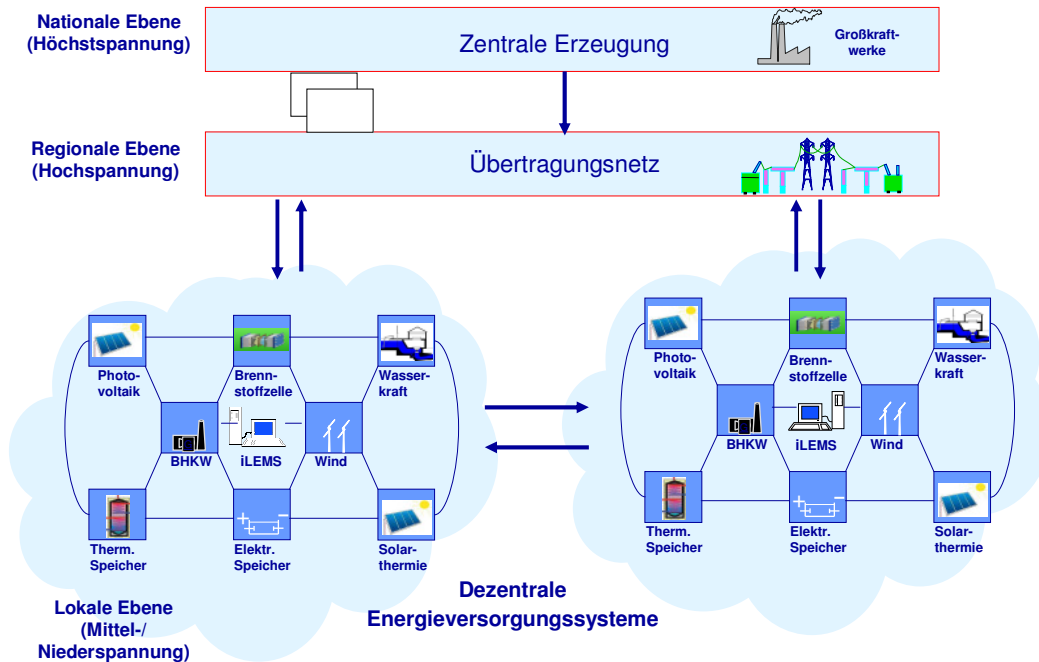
Nationale Ebene
(Höchstspannung)

Zentrale Erzeugung

Großkraftwerke

Regionale Ebene
(Hochspannung)

Übertragungsnetz

Photovoltaik

Brennstoffzelle

Wasserkraft

BHKW

iLEMS

Wind

Therm. Speicher

Elektr. Speicher

Solarthermie

Photovoltaik

Brennstoffzelle

Wasserkraft

BHKW

iLEMS

Wind

Therm. Speicher

Elektr. Speicher

Solarthermie

Lokale Ebene
(Mittel-/
Niederspannung)

Dezentrale
Energieversorgungssysteme